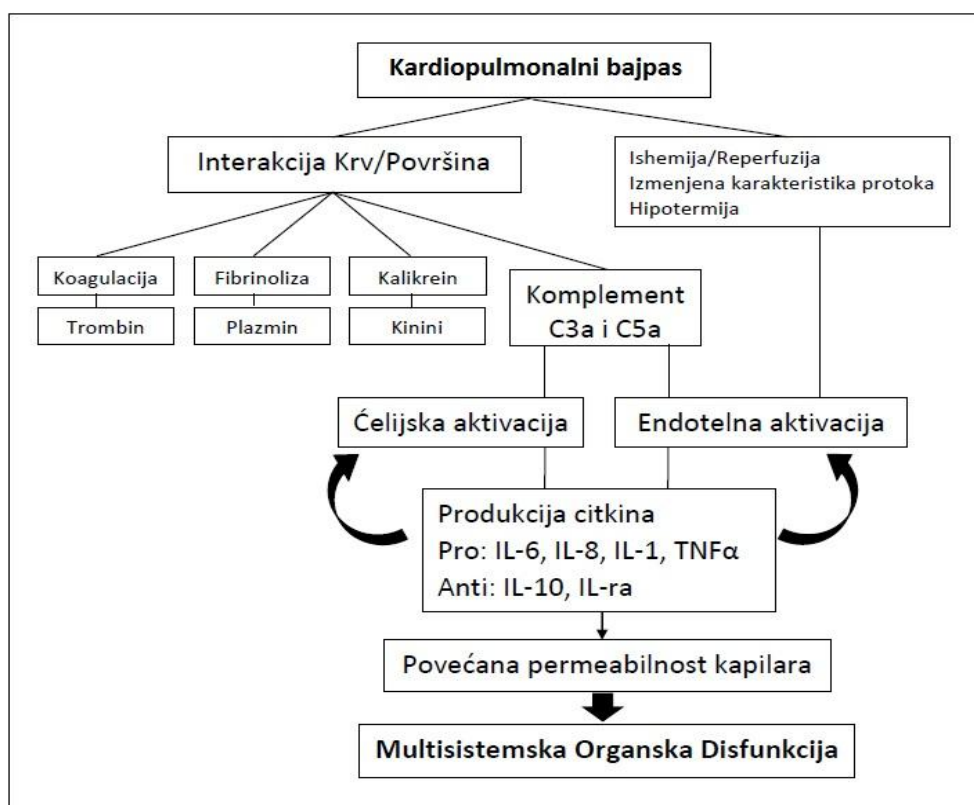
Kardiopulmonalni bajpas

Interakcija Krv/Površina

Ishemija/Reperfuzija
Izmenjena karakteristika protoka
Hipotermija

Koagulacija

Trombin

Fibrinoliza

Plazmin

Kalikrein

Kinini

Komplement
C3a i C5a

Ćelijska aktivacija

Endotelna aktivacija

Produkcija citkina
Pro: IL-6, IL-8, IL-1, TNFα
Anti: IL-10, IL-ra

Povećana permeabilnost kapilara

Multisistemska Organska Disfunkcija